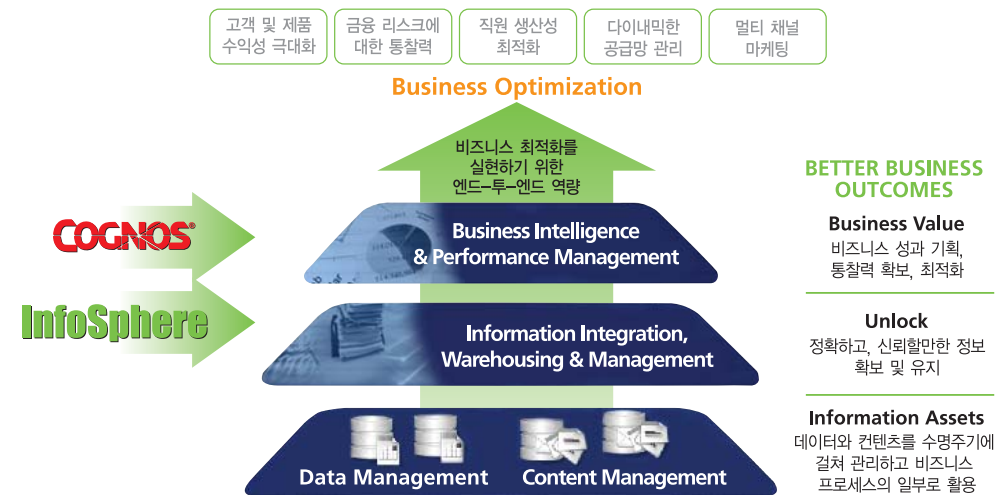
고객 및 제품 수익성 극대화

금융 리스크에 대한 통찰력

직원 생산성 최적화

다이내믹한 공급망 관리

멀티 채널 마케팅

Business Optimization

비즈니스 최적화를 실현하기 위한 엔드–투–엔드 역량

COGNOS

InfoSphere

Business Intelligence & Performance Management

Information Integration, Warehousing & Management

Data Management

Content Management

BETTER BUSINESS OUTCOMES

Business Value
비즈니스 성과 기획, 통찰력 확보, 최적화

Unlock
정확하고, 신뢰할만한 정보 확보 및 유지

Information Assets
데이터와 컨텐츠를 수명주기에 걸쳐 관리하고 비즈니스 프로세스의 일부로 활용